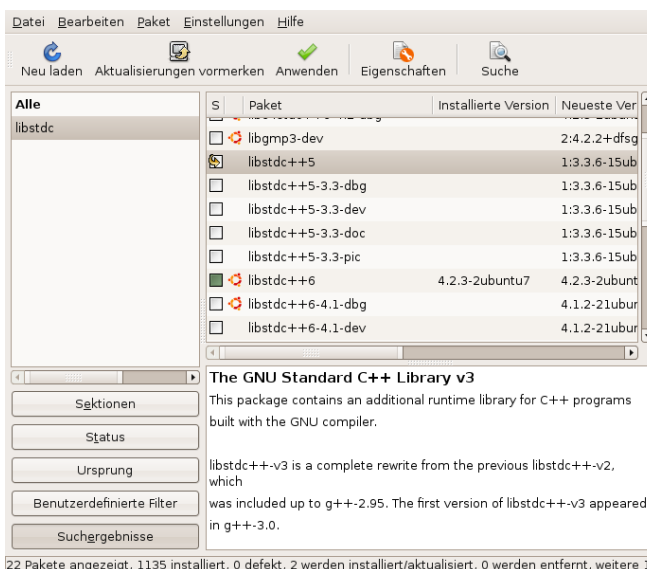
Datei Bearbeiten Paket Einstellungen Hilfe

Neu laden Aktualisierungen vormerken Anwenden Eigenschaften Suche

Alle
libstdc

| S | | Paket | Installierte Version | Neueste Ver |
|---|---|---|---|---|
| | | libgmp3-dev | | 2:4.2.2+dfsg |
| | | libstdc++5 | | 1:3.3.6-15ub |
| | | libstdc++5-3.3-dbg | | 1:3.3.6-15ub |
| | | libstdc++5-3.3-dev | | 1:3.3.6-15ub |
| | | libstdc++5-3.3-doc | | 1:3.3.6-15ub |
| | | libstdc++5-3.3-pic | | 1:3.3.6-15ub |
| | | libstdc++6 | 4.2.3-2ubuntu7 | 4.2.3-2ubunt |
| | | libstdc++6-4.1-dbg | | 4.1.2-21ubur |
| | | libstdc++6-4.1-dev | | 4.1.2-21ubur |

Sektionen
Status
Ursprung
Benutzerdefinierte Filter
Suchergebnisse

The GNU Standard C++ Library v3

This package contains an additional runtime library for C++ programs built with the GNU compiler.

libstdc++-v3 is a complete rewrite from the previous libstdc++-v2, which was included up to g++-2.95. The first version of libstdc++-v3 appeared in g++-3.0.

22 Pakete angezeigt, 1135 installiert, 0 defekt, 2 werden installiert/aktualisiert, 0 werden entfernt, weitere 1